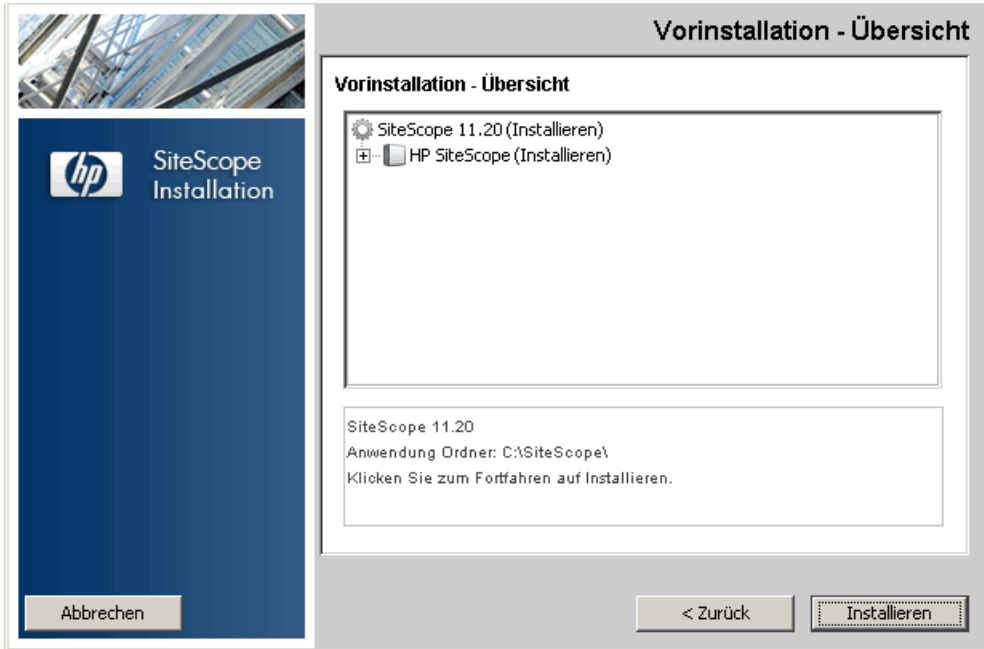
Vorinstallation - Übersicht

hp

SiteScope Installation

Vorinstallation - Übersicht

SiteScope 11.20 (Installieren)

HP SiteScope (Installieren)

SiteScope 11.20

Anwendung Ordner: C:\SiteScope\

Klicken Sie zum Fortfahren auf Installieren.

Abbrechen

< Zurück

Installieren